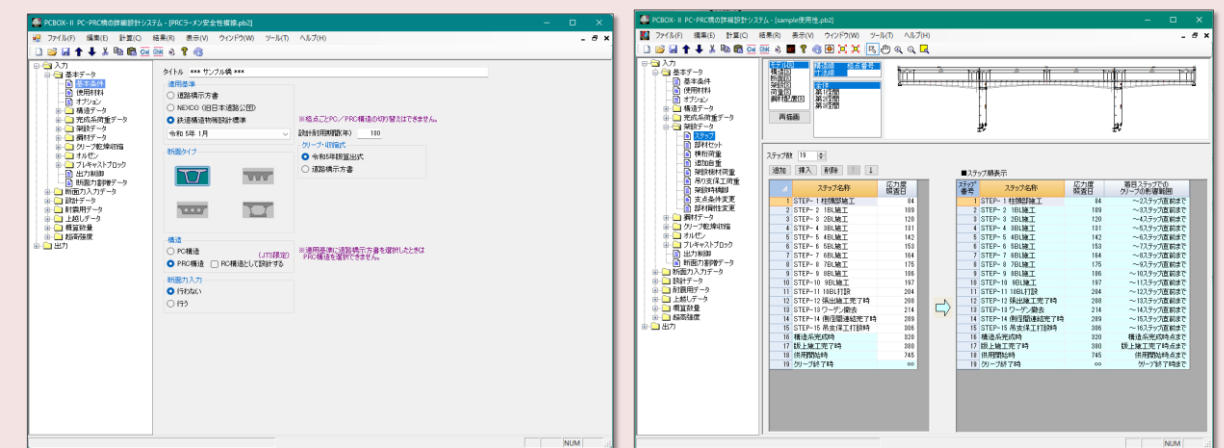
PCBOX-II PC･PRC橋の詳細設計システム - [PRCラーメン安全性確操.pb2]

ファイル(F) 編集(E) 計算(C) 結果(R) 表示(V) ウインドウ(W) ツール(T) ヘルプ(H)

入力
基本データ
基本条件
使用材料
オプション
構造データ
完成系荷重データ
架設データ
鋼材データ
クリープ乾燥収縮
オルゼン
プレキャストブロック
出力制御
断面力割増データ
断面力入力データ
設計データ
耐震用データ
上部レデータ
概算数量
設計データ
出力

タイトル *** サンプル橋 ***

適用基準
道路橋示方書
NEXCO（旧日本道路公団）
鉄道構造物等設計標準
令和 5年 1月

※格点ごとPC／PRC構造の切り替えはできません。

設計耐用期間(年) 100

断面タイプ

クリープ・収縮式
令和5年鉄道式
道路橋示方書

構造
PC構造
PRC構造 RC構造として設計する (JIS規定)

※適用基準に道路橋示方書を選択したときは PRC構造を選択できません。

断面力入力
行わない
行う

NUM

PCBOX-II PC･PRC橋の詳細設計システム - [sample鉄道.pb2]

ファイル(F) 編集(E) 計算(C) 結果(R) 表示(V) ウインドウ(W) ツール(T) ヘルプ(H)

入力
基本データ
基本条件
使用材料
オプション
構造データ
完成系荷重データ
架設データ
ステップ
部材セット
横桁荷重
追加荷重
架設鋼材荷重
吊り支保工荷重
架設時検討
支点条件変更
部材属性変更
鋼材データ
クリープ乾燥収縮
オルゼン
プレキャストブロック
出力制御
断面力割増データ
断面力入力データ
設計データ
耐震用データ
上部レデータ
概算数量
設計データ
出力

再描画

ステップ数 19

追加 挿入 削除

| | ステップ名称 | 応力度照査日 |
|---|---|---|
| 1 | STEP-1 柱頭部施工 | 84 |
| 2 | STEP-2 1BL施工 | 109 |
| 3 | STEP-3 2BL施工 | 120 |
| 4 | STEP-4 3BL施工 | 131 |
| 5 | STEP-5 4BL施工 | 142 |
| 6 | STEP-6 5BL施工 | 153 |
| 7 | STEP-7 6BL施工 | 164 |
| 8 | STEP-8 7BL施工 | 175 |
| 9 | STEP-9 8BL施工 | 186 |
| 10 | STEP-10 9BL施工 | 197 |
| 11 | STEP-11 10BL打設 | 208 |
| 12 | STEP-12 張出施工完了時 | 208 |
| 13 | STEP-13 ワーゲン撤去 | 214 |
| 14 | STEP-14 側径間連結完了時 | 289 |
| 15 | STEP-15 吊支保工打設時 | 306 |
| 16 | 構造系完成時 | 320 |
| 17 | 鉄上施工完了時 | 380 |
| 18 | 供用開始時 | 745 |
| 19 | クリープ終了時 | ∞ |

■ステップ順表示

| ステップ番号 | ステップ名称 | 応力度照査日 | 着目ステップでのクリープの影響範囲 |
|---|---|---|---|
| 1 | STEP-1 柱頭部施工 | 84 | ～2,ステップ直前まで |
| 2 | STEP-2 1BL施工 | 109 | ～3,ステップ直前まで |
| 3 | STEP-3 2BL施工 | 120 | ～4,ステップ直前まで |
| 4 | STEP-4 3BL施工 | 131 | ～5,ステップ直前まで |
| 5 | STEP-5 4BL施工 | 142 | ～6,ステップ直前まで |
| 6 | STEP-6 5BL施工 | 153 | ～7,ステップ直前まで |
| 7 | STEP-7 6BL施工 | 164 | ～8,ステップ直前まで |
| 8 | STEP-8 7BL施工 | 175 | ～9,ステップ直前まで |
| 9 | STEP-9 8BL施工 | 186 | ～10,ステップ直前まで |
| 10 | STEP-10 9BL施工 | 197 | ～11,ステップ直前まで |
| 11 | STEP-11 10BL打設 | 208 | ～12,ステップ直前まで |
| 12 | STEP-12 張出施工完了時 | 208 | ～13,ステップ直前まで |
| 13 | STEP-13 ワーゲン撤去 | 214 | ～14,ステップ直前まで |
| 14 | STEP-14 側径間連結完了時 | 289 | ～15,ステップ直前まで |
| 15 | STEP-15 吊支保工打設時 | 306 | ～16,ステップ直前まで |
| 16 | 構造系完成時 | 320 | 構造系完成時点まで |
| 17 | 鉄上施工完了時 | 380 | 鉄上施工完了時点まで |
| 18 | 供用開始時 | 745 | 供用開始時点まで |
| 19 | クリープ終了時 | ∞ | クリープ終了時まで |

NUM